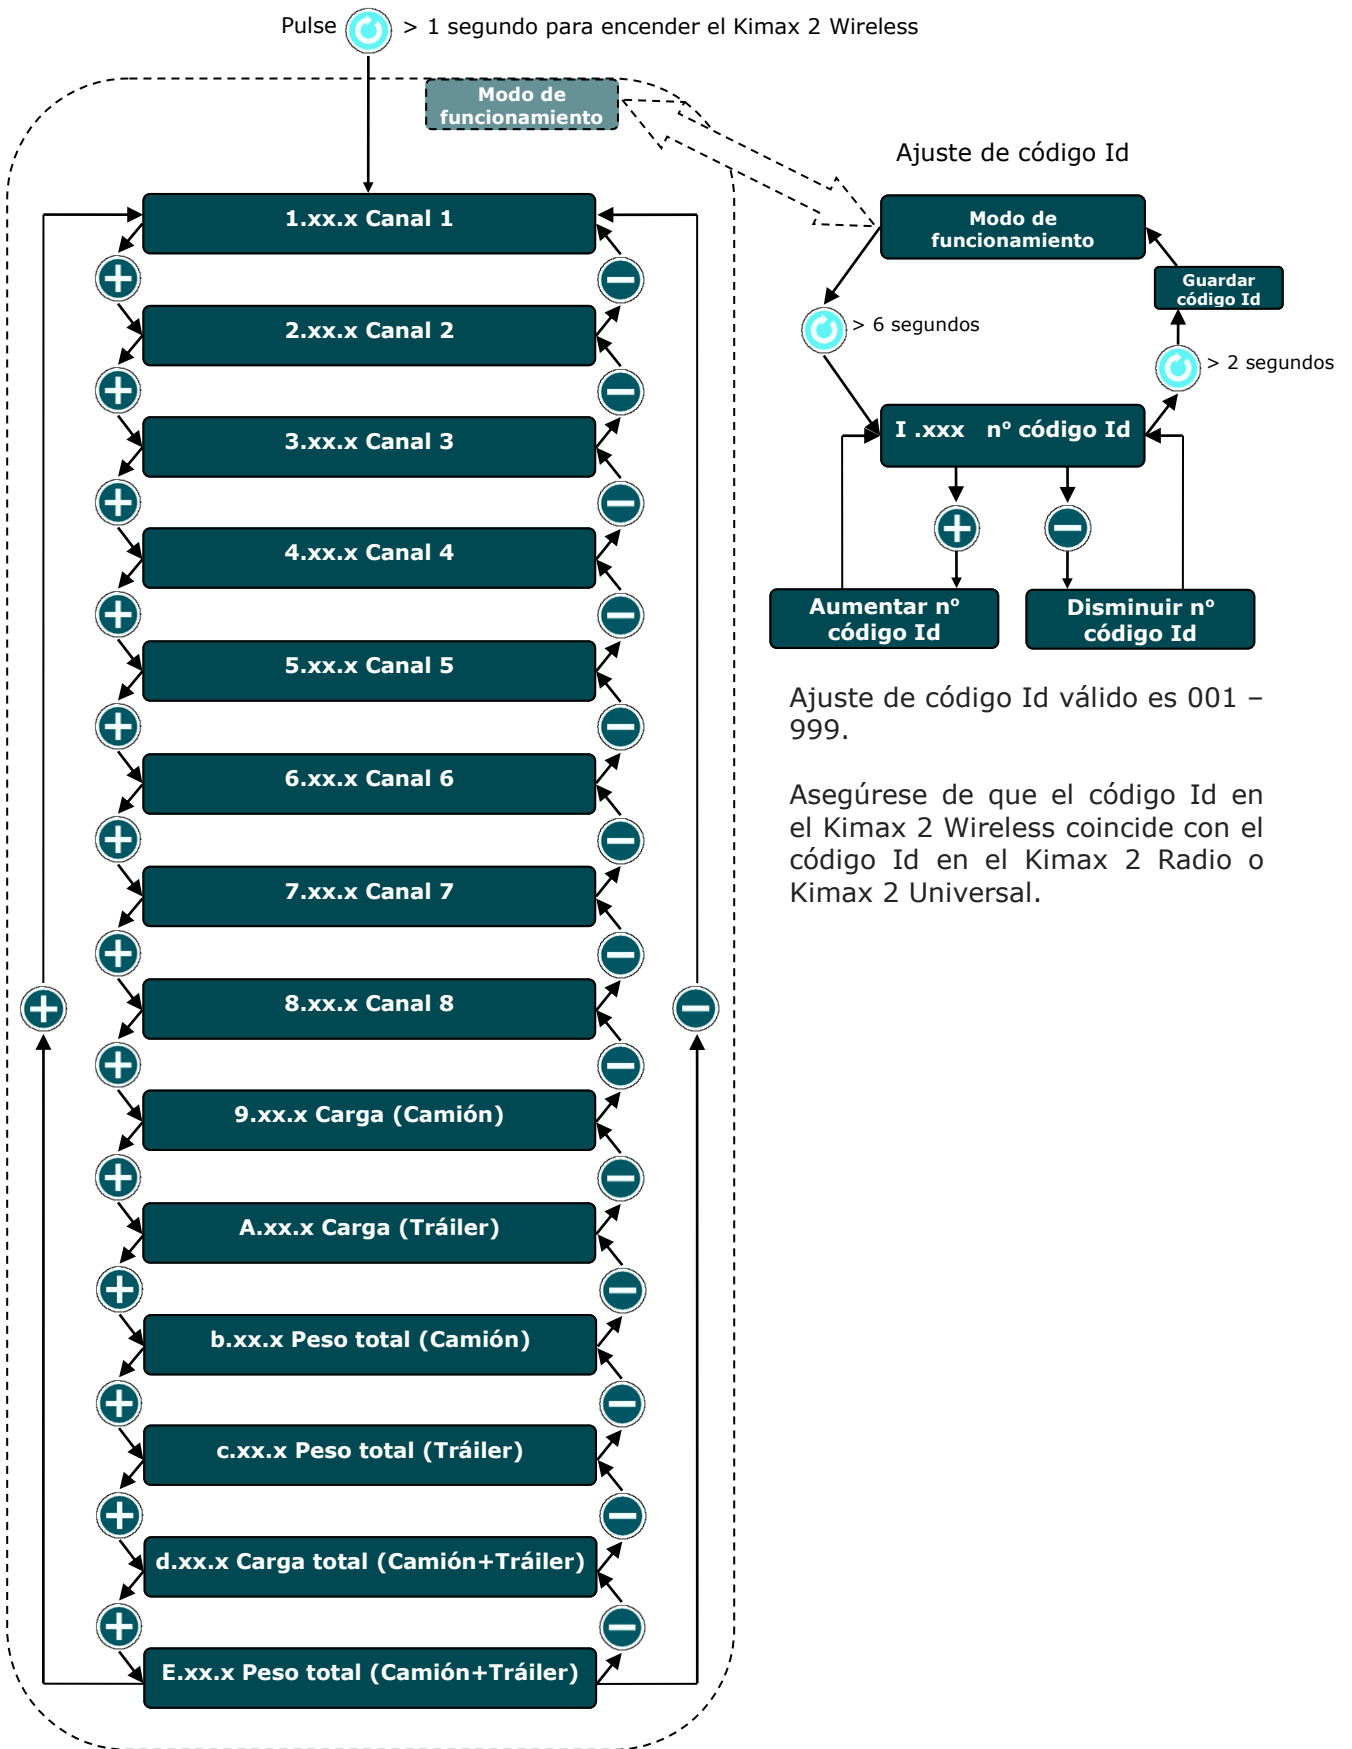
Pulse > 1 segundo para encender el Kimax 2 Wireless

Modo de funcionamiento

1.xx.x Canal 1

2.xx.x Canal 2

3.xx.x Canal 3

4.xx.x Canal 4

5.xx.x Canal 5

6.xx.x Canal 6

7.xx.x Canal 7

8.xx.x Canal 8

9.xx.x Carga (Camión)

A.xx.x Carga (Tráiler)

b.xx.x Peso total (Camión)

c.xx.x Peso total (Tráiler)

d.xx.x Carga total (Camión+Tráiler)

E.xx.x Peso total (Camión+Tráiler)

Ajuste de código Id

Modo de funcionamiento

Guardar código Id

> 6 segundos

> 2 segundos

I .xxx nº código Id

Aumentar nº código Id

Disminuir nº código Id

Ajuste de código Id válido es 001 – 999.

Asegúrese de que el código Id en el Kimax 2 Wireless coincide con el código Id en el Kimax 2 Radio o Kimax 2 Universal.